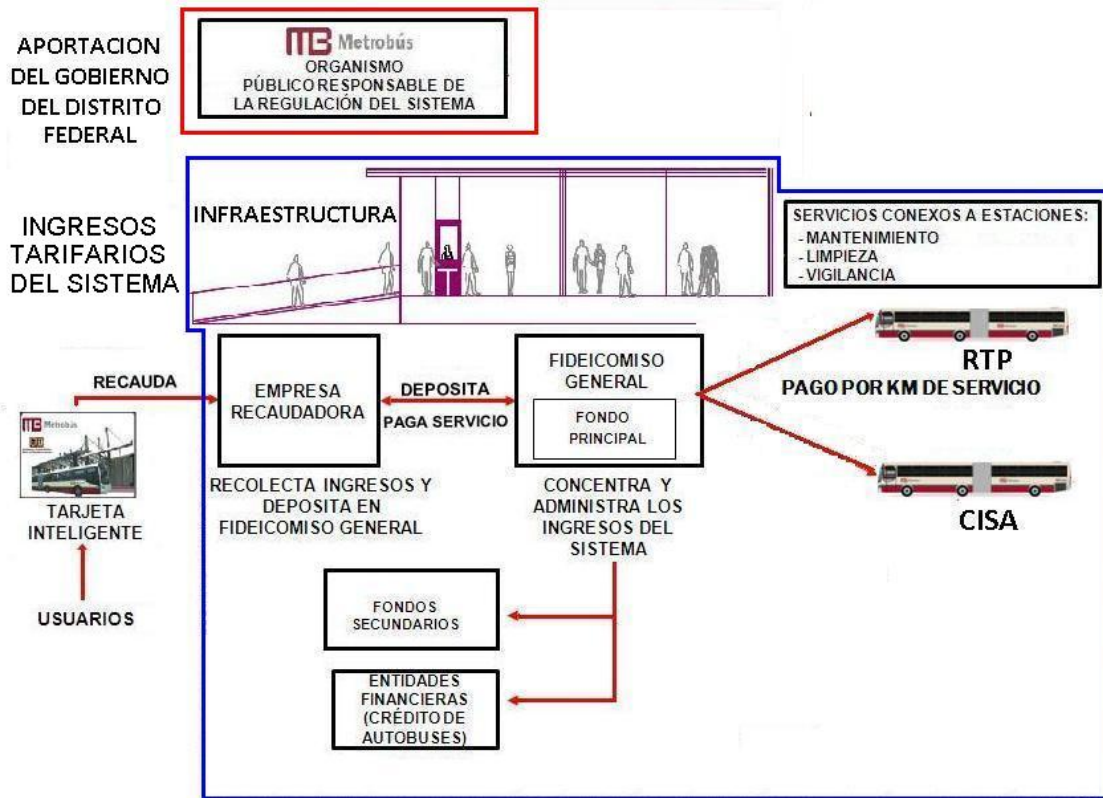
APORTACION DEL GOBIERNO DEL DISTRITO FEDERAL

MB Metrobús
ORGANISMO PÚBLICO RESPONSABLE DE LA REGULACIÓN DEL SISTEMA

INGRESOS TARIFARIOS DEL SISTEMA

INFRAESTRUCTURA

SERVICIOS CONEXOS A ESTACIONES:
- MANTENIMIENTO
- LIMPIEZA
- VIGILANCIA

RECAUDA

MB Metrobús

TARJETA INTELIGENTE

USUARIOS

EMPRESA RECAUDADORA

DEPOSITA

PAGA SERVICIO

RECOLECTA INGRESOS Y DEPOSITA EN FIDEICOMISO GENERAL

FIDEICOMISO GENERAL

FONDO PRINCIPAL

CONCENTRA Y ADMINISTRA LOS INGRESOS DEL SISTEMA

RTP

PAGO POR KM DE SERVICIO

CISA

FONDOS SECUNDARIOS

ENTIDADES FINANCIERAS (CRÉDITO DE AUTOBUSES)